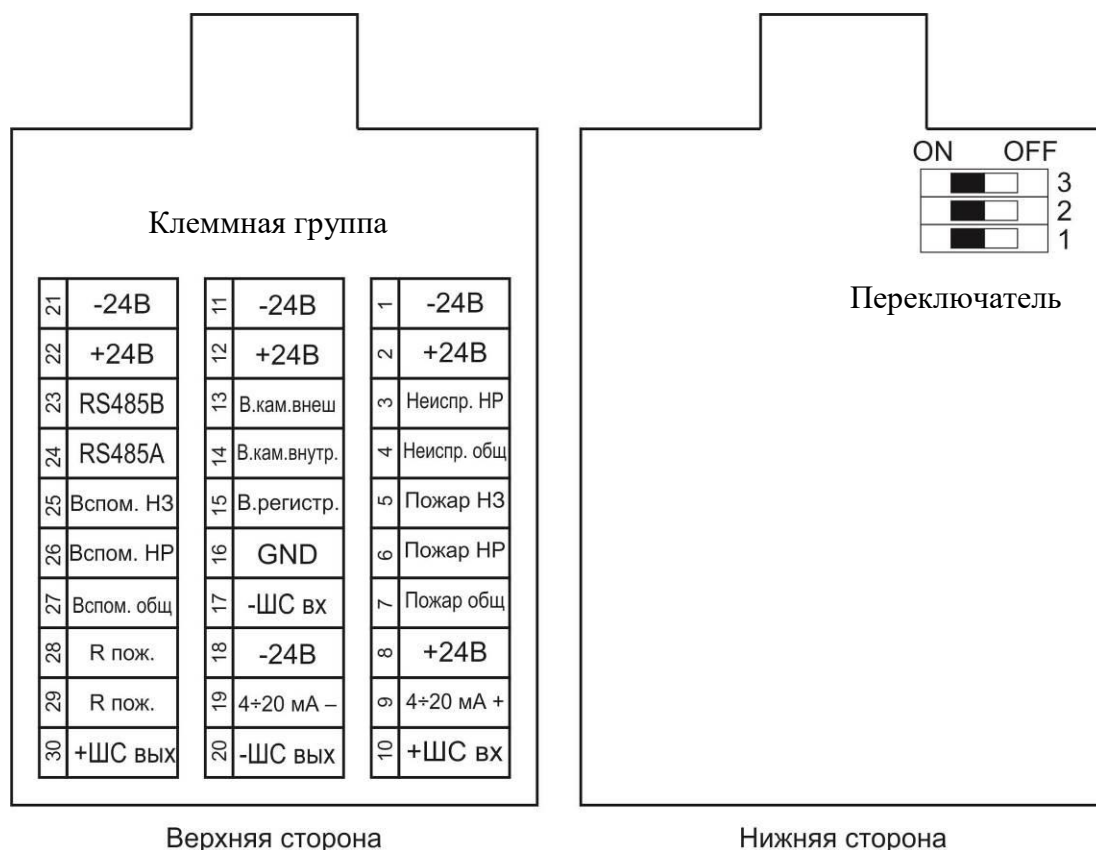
Клеммная группа

| 21 | -24В | 11 | -24В | 1 | -24В |
|---|---|---|---|---|---|
| 22 | +24В | 12 | +24В | 2 | +24В |
| 23 | RS485B | 13 | В.кам.внеш | 3 | Неиспр. НР |
| 24 | RS485A | 14 | В.кам.внутр. | 4 | Неиспр. общ |
| 25 | Вспом. НЗ | 15 | В.регистр. | 5 | Пожар НЗ |
| 26 | Вспом. НР | 16 | GND | 6 | Пожар НР |
| 27 | Вспом. общ | 17 | -ШС вх | 7 | Пожар общ |
| 28 | R пож. | 18 | -24В | 8 | +24В |
| 29 | R пож. | 19 | 4÷20 мА – | 9 | 4÷20 мА + |
| 30 | +ШС вых | 20 | -ШС вых | 10 | +ШС вх |

Верхняя сторона

ON OFF
3
2
1

Переключатель

Нижняя сторона